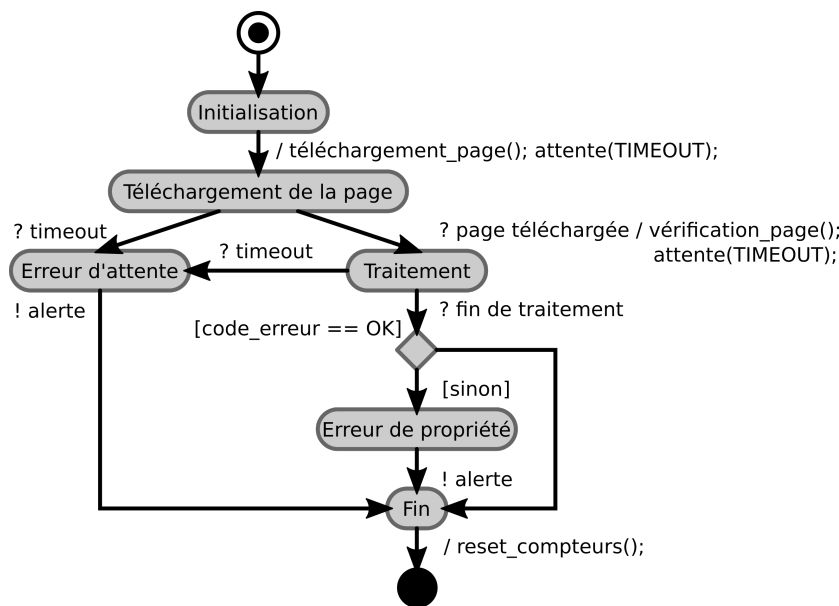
Initialisation

/ téléchargement_page(); attente(TIMEOUT);

Téléchargement de la page

? timeout

? page téléchargée / vérification_page(); attente(TIMEOUT);

Erreur d'attente

? timeout

Traitement

! alerte

? fin de traitement

[code_erreur == OK]

[sinon]

Erreur de propriété

! alerte

Fin

/ reset_compteurs();